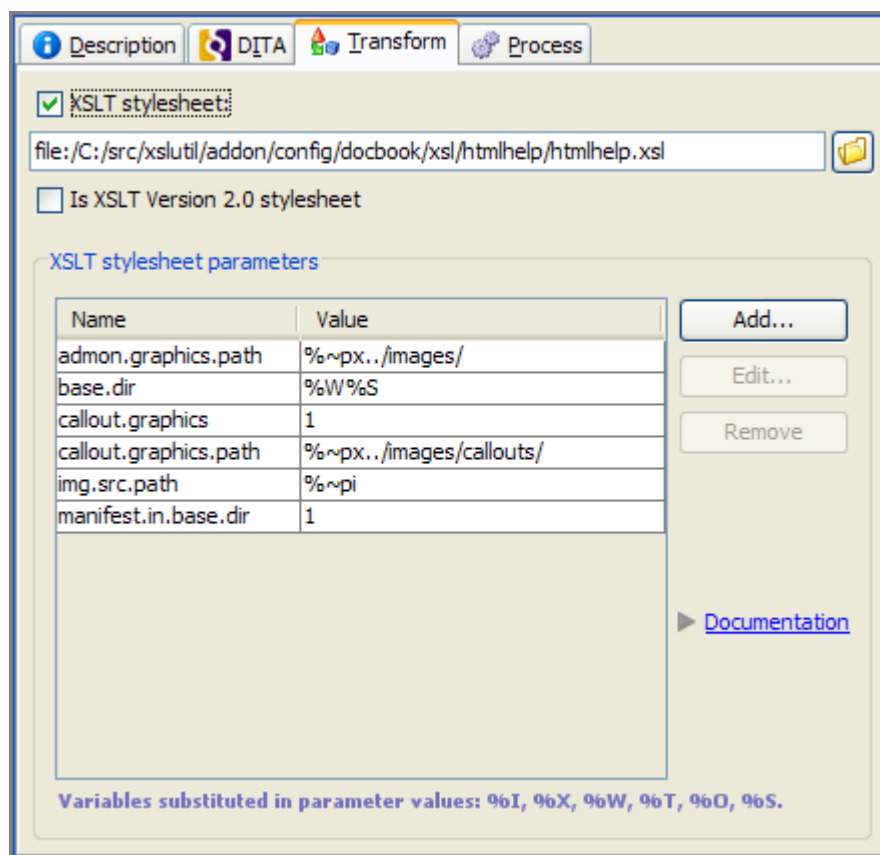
Description DITA Transform Process

XSLT stylesheet:

file:/C:/src/xslutil/addon/config/docbook/xsl/htmlhelp/htmlhelp.xsl

Is XSLT Version 2.0 stylesheet

XSLT stylesheet parameters

| Name | Value |
|---|---|
| admon.graphics.path | %~px../images/ |
| base.dir | %W%S |
| callout.graphics | 1 |
| callout.graphics.path | %~px../images/callouts/ |
| img.src.path | %~pi |
| manifest.in.base.dir | 1 |

Add...

Edit...

Remove

Documentation

Variables substituted in parameter values: %I, %X, %W, %T, %O, %S.